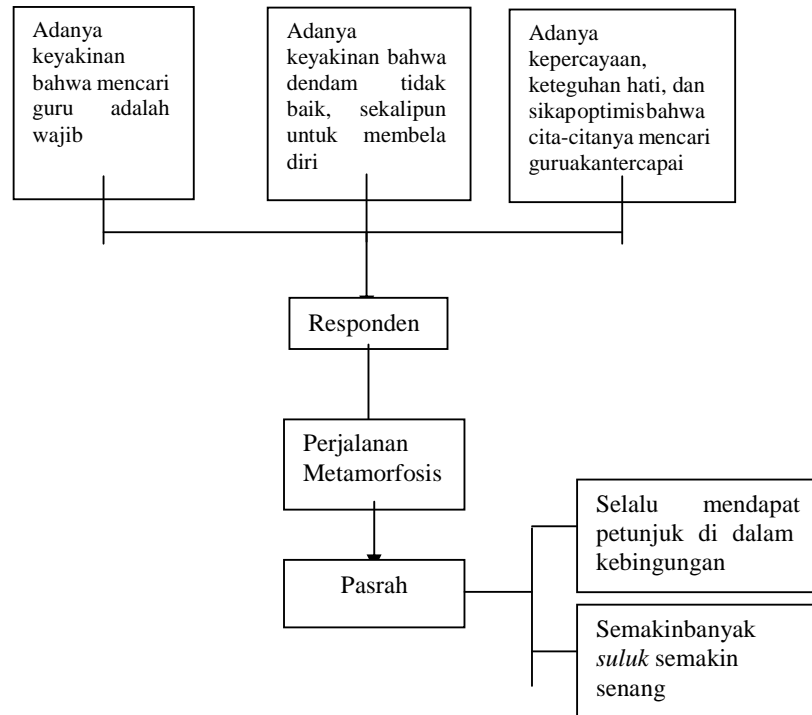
Adanya keyakinan bahwa mencari guru adalah wajib

Adanya keyakinan bahwa dendam tidak baik, sekalipun untuk membela diri

Adanya kepercayaan, keteguhan hati, dan sikapoptimisbahwa cita-citanya mencari guruakantercapai

Responden

Perjalanan Metamorfosis

Pasrah

Selalu mendapat petunjuk di dalam kebingungan

Semakinbanyak *suluk* semakin senang